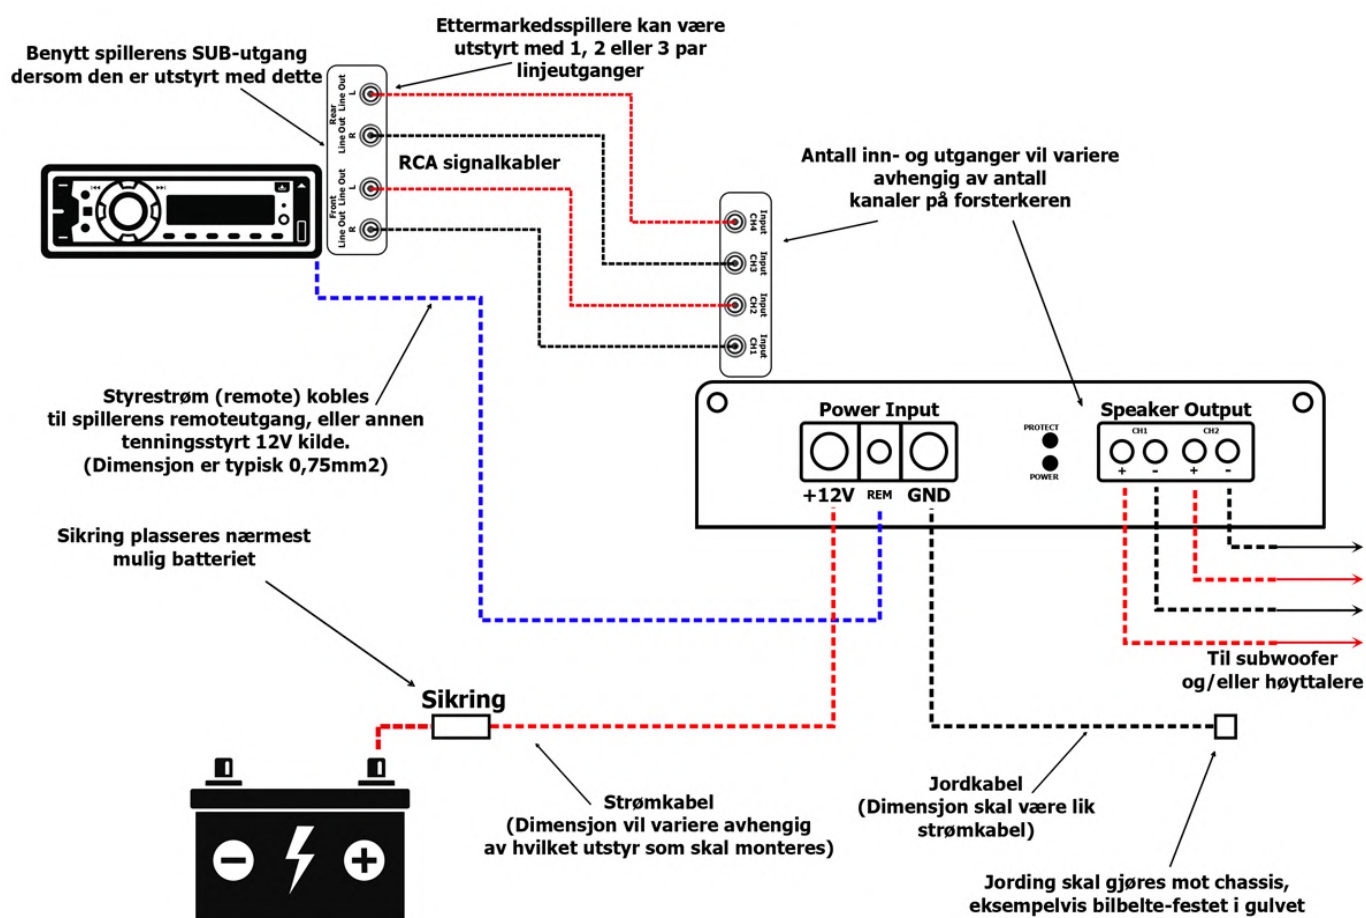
Benytt spillerens SUB-utgang dersom den er utstyrt med dette

Ettermarkedsspillere kan være utstyrt med 1, 2 eller 3 par linjeutganger

Rear Line Out Line Out
L
R

Front Line Out Line Out
L
R

RCA signalkabler

Antall inn- og utganger vil variere avhengig av antall kanaler på forsterkeren

Input CH4
Input CH3
Input CH2
Input CH1

Styrestrøm (remote) kobles til spillerens remoteutgang, eller annen tenningsstyrt 12V kilde. (Dimensjon er typisk 0,75mm2)

Power Input
+12V REM GND

PROTECT
POWER

Speaker Output
CH1 CH2
+ - + -

Sikring plasseres nærmest mulig batteriet

Sikring

Til subwoofer og/eller høyttalere

Strømkabel (Dimensjon vil variere avhengig av hvilket utstyr som skal monteres)

Jordkabel (Dimensjon skal være lik strømkabel)

Jording skal gjøres mot chassis, eksempelvis bilbelte-festet i gulvet